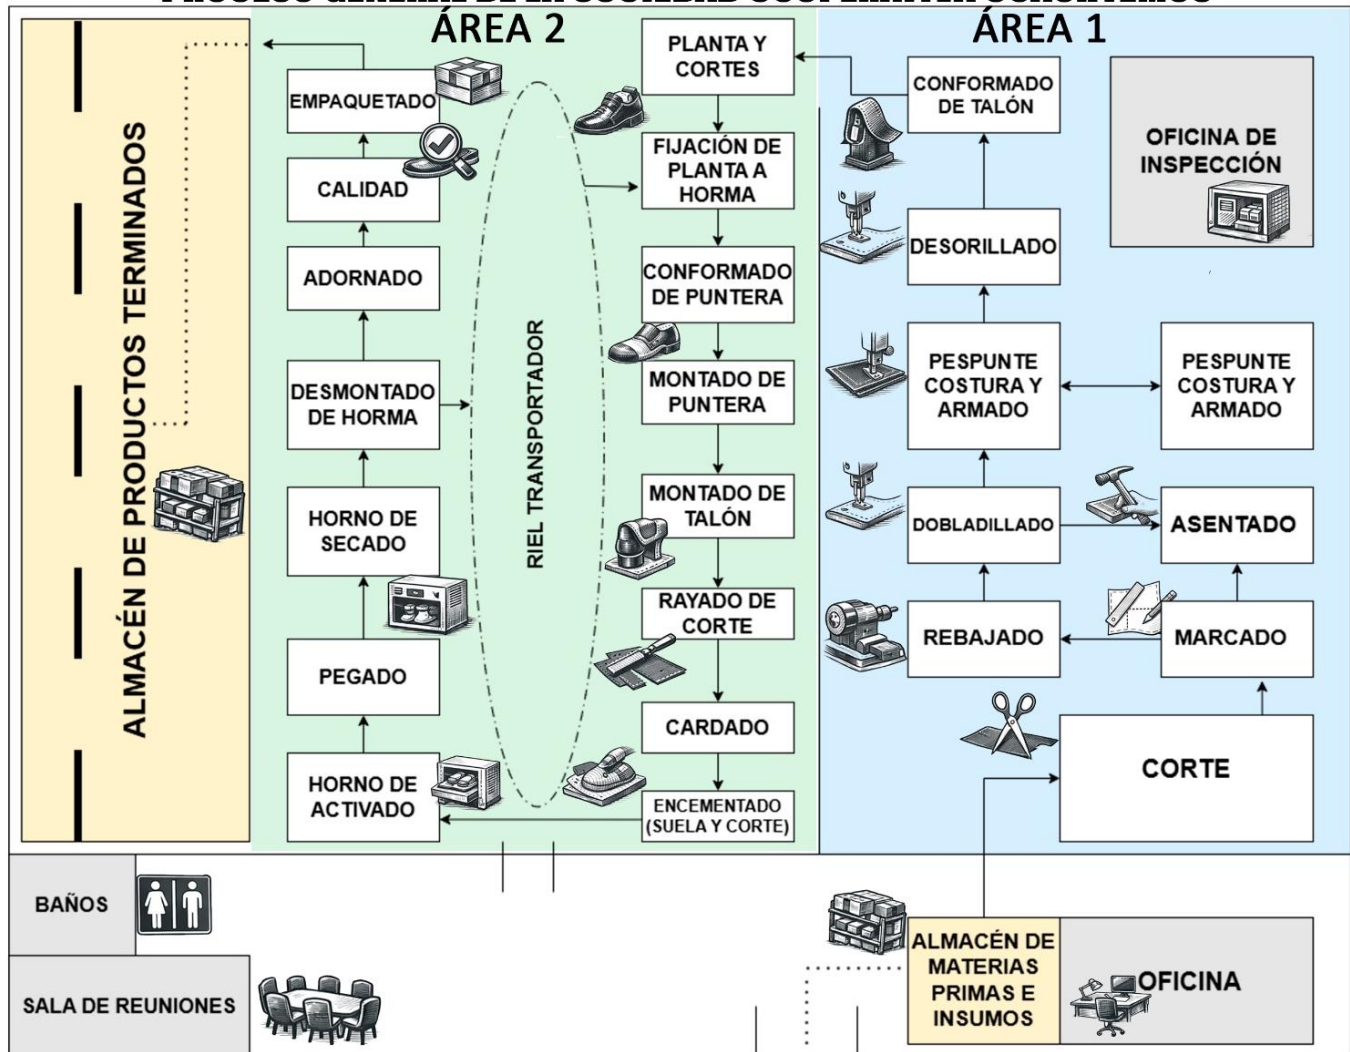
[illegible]

ÁREA 2

ÁREA 1

ALMACÉN DE PRODUCTOS TERMINADOS

EMPAQUETADO

CALIDAD

ADORNADO

DESMONTADO DE HORMA

HORNO DE SECADO

PEGADO

HORNO DE ACTIVADO

RIEL TRANSPORTADOR

PLANTA Y CORTES

FIJACIÓN DE PLANTA A HORMA

CONFORMADO DE PUNTERA

MONTADO DE PUNTERA

MONTADO DE TALÓN

RAYADO DE CORTE

CARDADO

ENCEMENTADO (SUELA Y CORTE)

CONFORMADO DE TALÓN

OFICINA DE INSPECCIÓN

DESORILLADO

PESPUNTE COSTURA Y ARMADO

PESPUNTE COSTURA Y ARMADO

DOBLADILLADO

ASENTADO

REBAJADO

MARCADO

CORTE

BAÑOS

SALA DE REUNIONES

ALMACÉN DE MATERIAS PRIMAS E INSUMOS

OFICINA